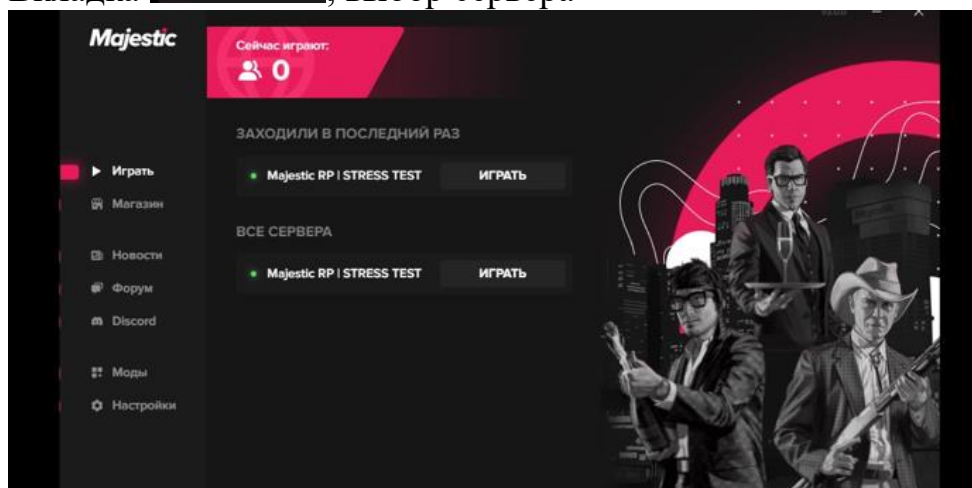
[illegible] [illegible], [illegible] сервера.

Majestic

Сейчас играют:
0

ЗАХОДИЛИ В ПОСЛЕДНИЙ РАЗ

Играть
Магазин

Majestic RP | STRESS TEST
ИГРАТЬ

ВСЕ СЕРВЕРА

Новости
Форум
Discord

Majestic RP | STRESS TEST
ИГРАТЬ

Моды
Настройки